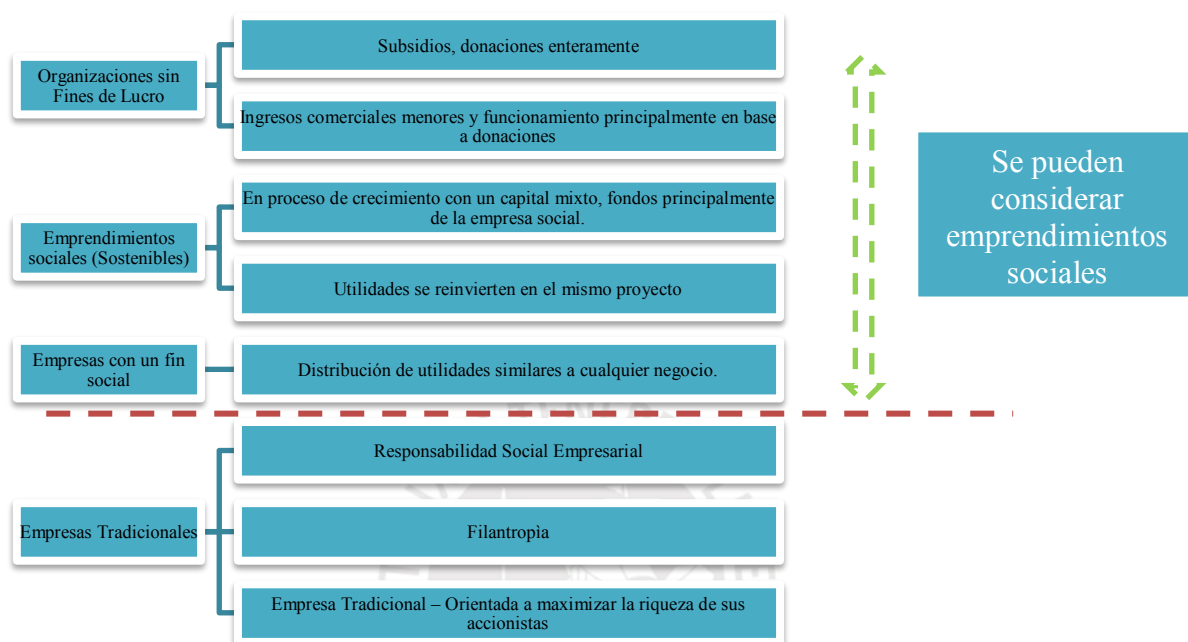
Organizaciones sin Fines de Lucro

Subsidios, donaciones enteramente

Ingresos comerciales menores y funcionamiento principalmente en base a donaciones

Emprendimientos sociales (Sostenibles)

En proceso de crecimiento con un capital mixto, fondos principalmente de la empresa social.

Utilidades se reinvierten en el mismo proyecto

Empresas con un fin social

Distribución de utilidades similares a cualquier negocio.

Se pueden considerar emprendimientos sociales

Empresas Tradicionales

Responsabilidad Social Empresarial

Filantropìa

Empresa Tradicional – Orientada a maximizar la riqueza de sus accionistas